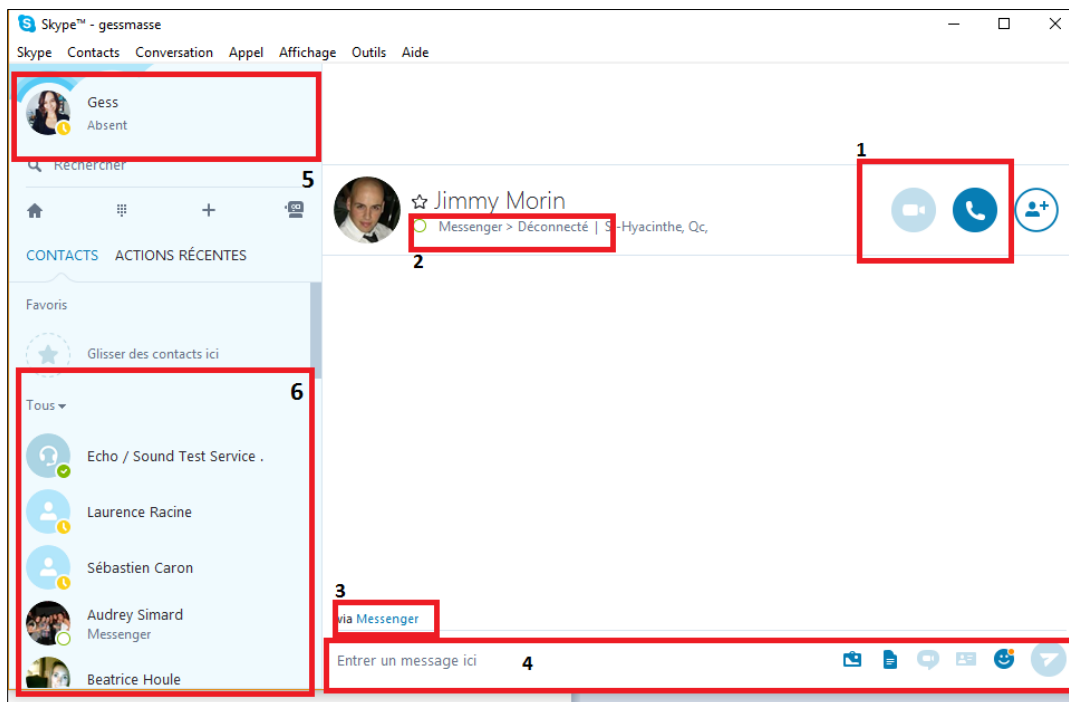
Skype™ - gessmasse

Skype Contacts Conversation Appel Affichage Outils Aide

Gess
Absent

Rechercher

5

CONTACTS ACTIONS RÉCENTES

Favoris

Glisser des contacts ici

6

Tous

Echo / Sound Test Service .

Laurence Racine

Sébastien Caron

Audrey Simard
Messenger

Beatrice Houle

Jimmy Morin
Messenger > Déconnecté | S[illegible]-Hyacinthe, Qc,

2

1

3

via Messenger

Entrer un message ici

4